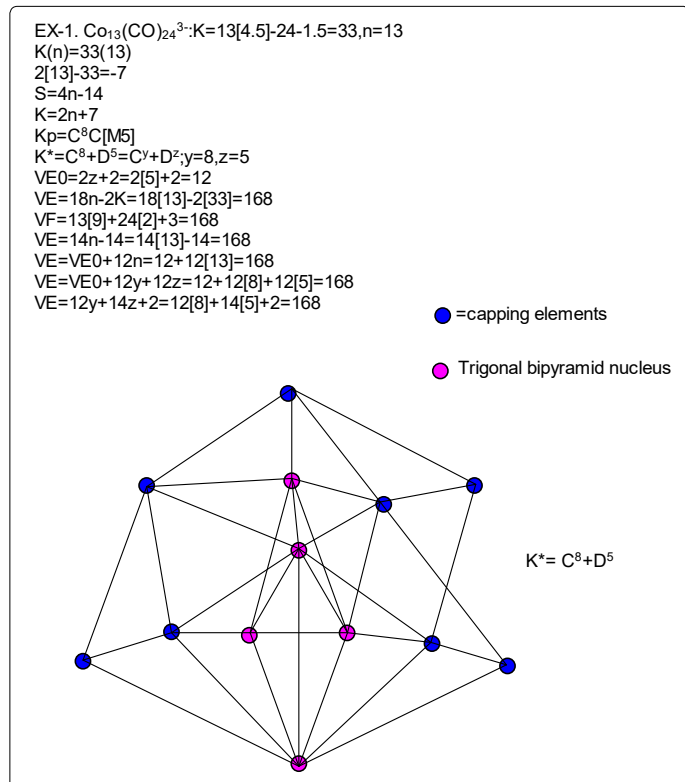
EX-1. $Co_{13}(CO)_{24}{}^{3-}$:K=13[4.5]-24-1.5=33,n=13
K(n)=33(13)
2[13]-33=-7
S=4n-14
K=2n+7
Kp=$C^8$C[M5]
K*=$C^8$+$D^5$=$C^y$+$D^z$;y=8,z=5
VE0=2z+2=2[5]+2=12
VE=18n-2K=18[13]-2[33]=168
VF=13[9]+24[2]+3=168
VE=14n-14=14[13]-14=168
VE=VE0+12n=12+12[13]=168
VE=VE0+12y+12z=12+12[8]+12[5]=168
VE=12y+14z+2=12[8]+14[5]+2=168

=capping elements

Trigonal bipyramid nucleus

K*= $C^8$+$D^5$